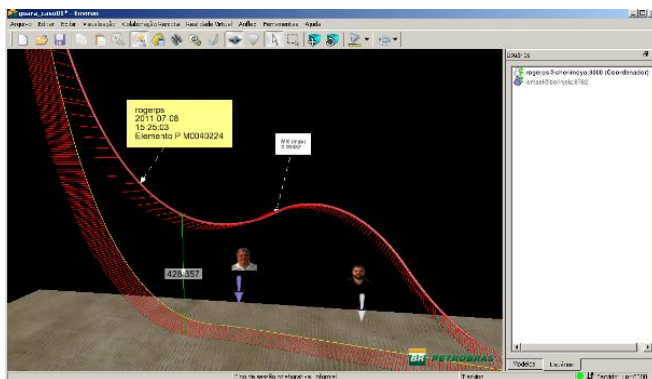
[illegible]

Arquivo Editar Exibir Visualização Colaboração Remota Realidade Virtual Análise Ferramentas Ajuda

rogerps
2011.07.08
15:25:03
Elemento P M0040224

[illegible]

428.357

BR PETROBRAS

rogerps@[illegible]:8000 (Coordenador)
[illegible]

Modelos Usuários

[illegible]